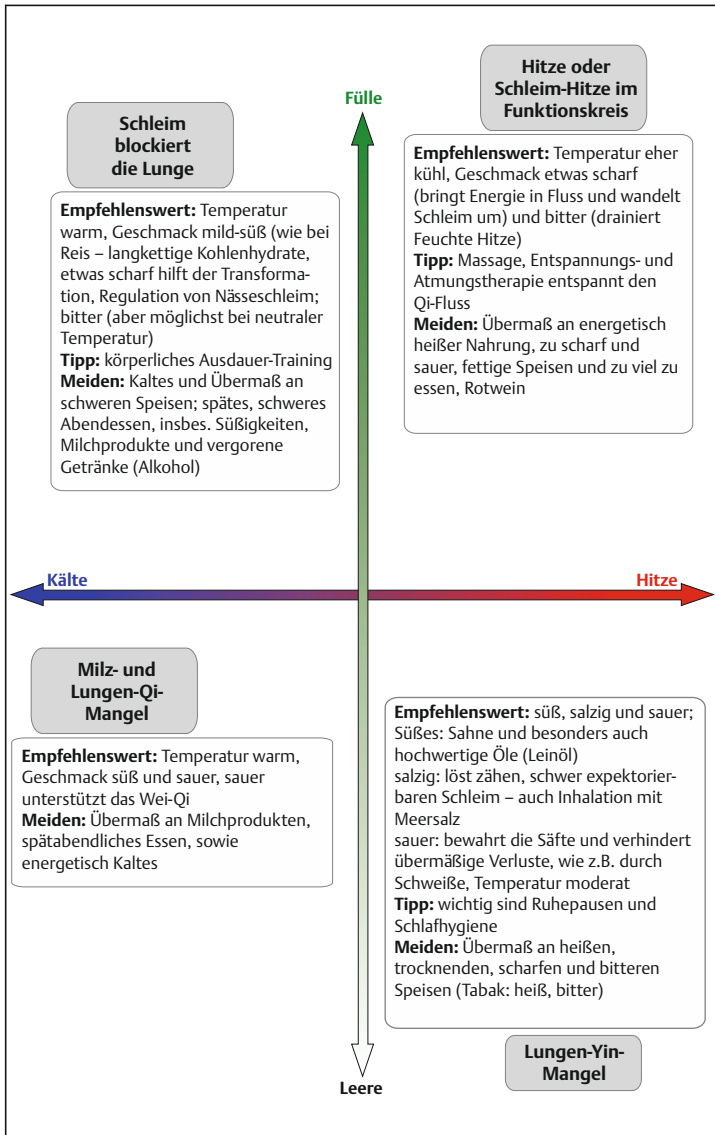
Fülle

Schleim blockiert die Lunge

Empfehlenswert: Temperatur warm, Geschmack mild-süß (wie bei Reis – langkettige Kohlenhydrate, etwas scharf hilft der Transformation, Regulation von Nässeschleim; bitter (aber möglichst bei neutraler Temperatur)
Tipp: körperliches Ausdauer-Training
Meiden: Kaltes und Übermaß an schweren Speisen; spätes, schweres Abendessen, insbes. Süßigkeiten, Milchprodukte und vergorene Getränke (Alkohol)

Hitze oder Schleim-Hitze im Funktionskreis

Empfehlenswert: Temperatur eher kühl, Geschmack etwas scharf (bringt Energie in Fluss und wandelt Schleim um) und bitter (drainiert Feuchte Hitze)
Tipp: Massage, Entspannungs- und Atmungstherapie entspannt den Qi-Fluss
Meiden: Übermaß an energetisch heißer Nahrung, zu scharf und sauer, fettige Speisen und zu viel zu essen, Rotwein

Kälte

Hitze

Milz- und Lungen-Qi-Mangel

Empfehlenswert: Temperatur warm, Geschmack süß und sauer, sauer unterstützt das Wei-Qi
Meiden: Übermaß an Milchprodukten, spätabendliches Essen, sowie energetisch Kaltes

Empfehlenswert: süß, salzig und sauer; Süßes: Sahne und besonders auch hochwertige Öle (Leinöl)
salzig: löst zähen, schwer expektorierbaren Schleim – auch Inhalation mit Meersalz
sauer: bewahrt die Säfte und verhindert übermäßige Verluste, wie z.B. durch Schweiße, Temperatur moderat
Tipp: wichtig sind Ruhepausen und Schlafhygiene
Meiden: Übermaß an heißen, trocknenden, scharfen und bitteren Speisen (Tabak: heiß, bitter)

Lungen-Yin-Mangel

Leere